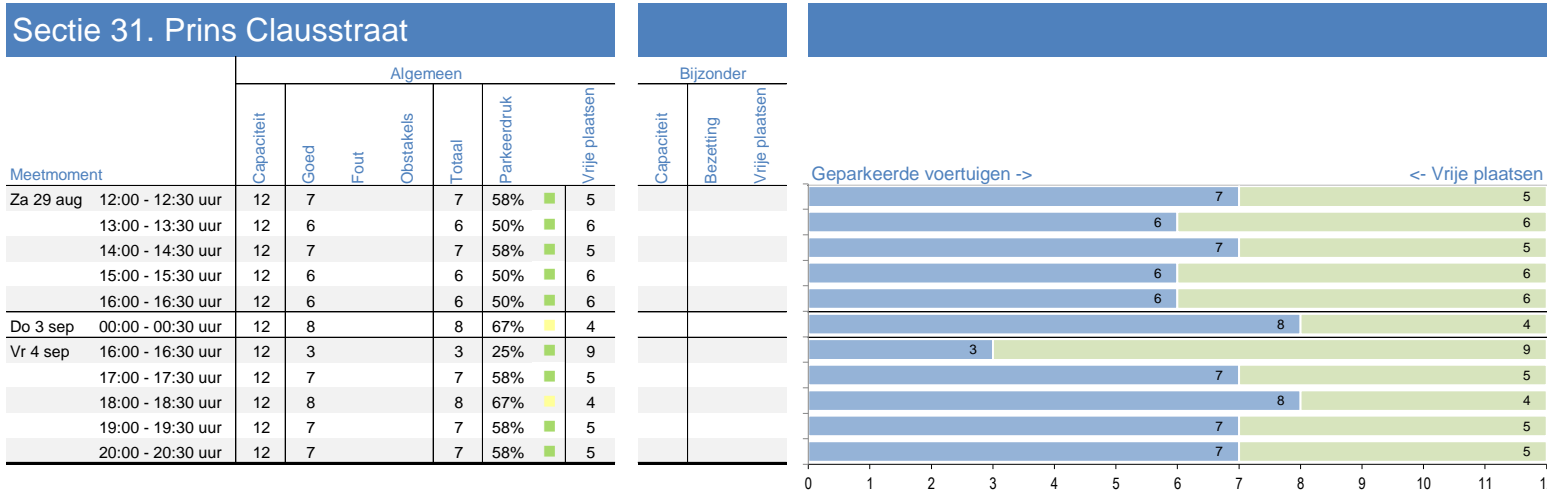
Sectie 31. Prins Clausstraat

| Meetmoment | | Capaciteit | Goed | Fout | Obstakels | Totaal | Parkeerdruk | Vrije plaatsen | Capaciteit | Bezetting | Vrije plaatsen |
|---|---|---|---|---|---|---|---|---|---|---|---|
| | | Algemeen | | | | | | | Bijzonder | | |
| Za 29 aug | 12:00 - 12:30 uur | 12 | 7 | | | 7 | 58% | 5 | | | |
| | 13:00 - 13:30 uur | 12 | 6 | | | 6 | 50% | 6 | | | |
| | 14:00 - 14:30 uur | 12 | 7 | | | 7 | 58% | 5 | | | |
| | 15:00 - 15:30 uur | 12 | 6 | | | 6 | 50% | 6 | | | |
| | 16:00 - 16:30 uur | 12 | 6 | | | 6 | 50% | 6 | | | |
| Do 3 sep | 00:00 - 00:30 uur | 12 | 8 | | | 8 | 67% | 4 | | | |
| Vr 4 sep | 16:00 - 16:30 uur | 12 | 3 | | | 3 | 25% | 9 | | | |
| | 17:00 - 17:30 uur | 12 | 7 | | | 7 | 58% | 5 | | | |
| | 18:00 - 18:30 uur | 12 | 8 | | | 8 | 67% | 4 | | | |
| | 19:00 - 19:30 uur | 12 | 7 | | | 7 | 58% | 5 | | | |
| | 20:00 - 20:30 uur | 12 | 7 | | | 7 | 58% | 5 | | | |

Geparkeerde voertuigen -> <- Vrije plaatsen

7 5
6 6
7 5
6 6
6 6
8 4
3 9
7 5
8 4
7 5
7 5

0 1 2 3 4 5 6 7 8 9 10 11 1